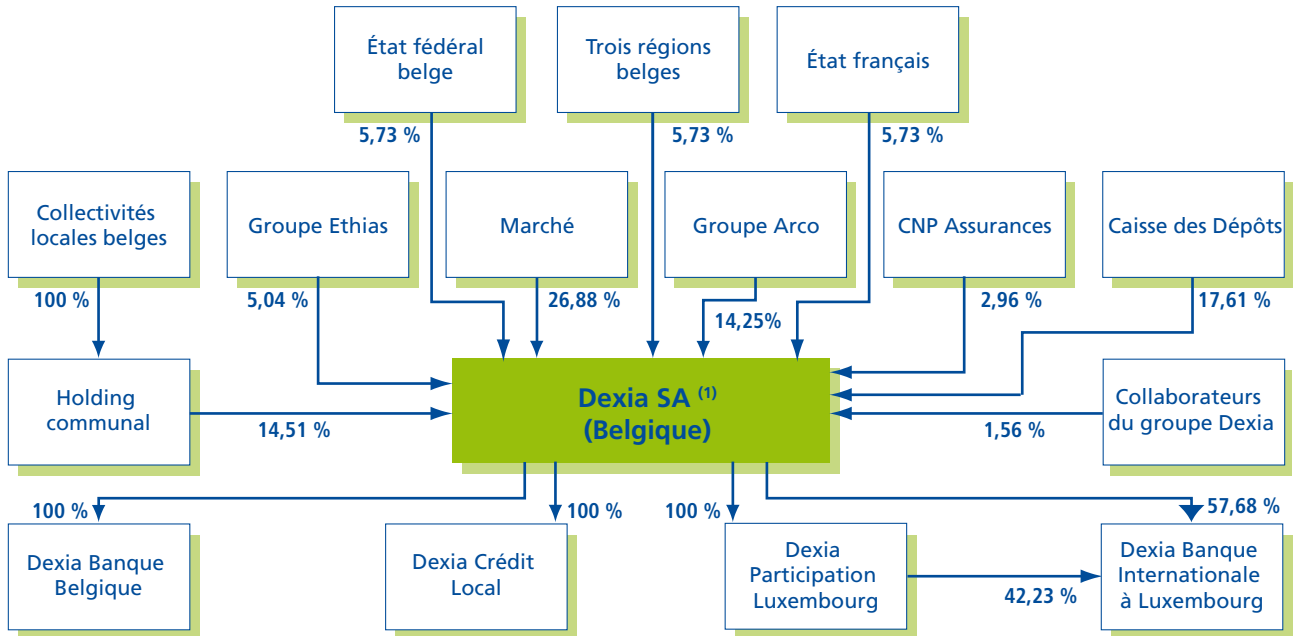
État fédéral belge

Trois régions belges

État français

5,73 %

5,73 %

5,73 %

Collectivités locales belges

Groupe Ethias

Marché

Groupe Arco

CNP Assurances

Caisse des Dépôts

100 %

5,04 %

26,88 %

14,25%

2,96 %

17,61 %

Holding communal

14,51 %

Dexia SA $^{(1)}$ (Belgique)

Collaborateurs du groupe Dexia

1,56 %

100 %

100 %

100 %

57,68 %

Dexia Banque Belgique

Dexia Crédit Local

Dexia Participation Luxembourg

42,23 %

Dexia Banque Internationale à Luxembourg